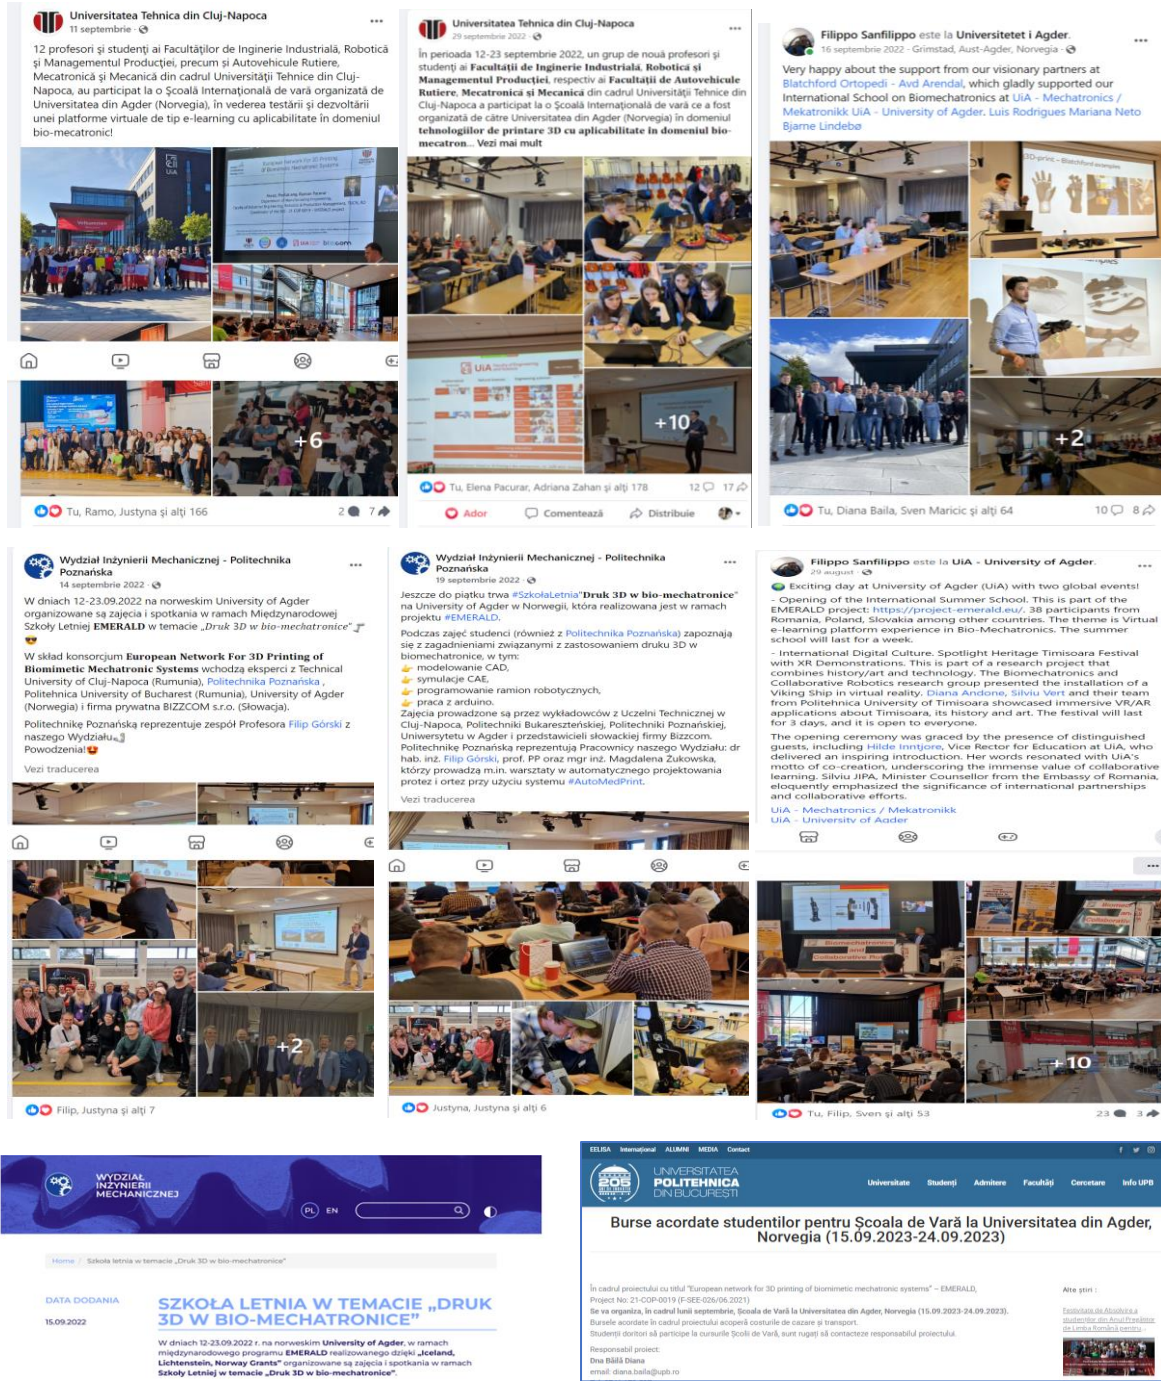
Universitatea Tehnica din Cluj-Napoca
11 septembrie

12 profesori și studenți ai Facultăților de Inginerie Industrială, Robotică și Managementul Producției, precum și Autovehicule Rutiere, Mecatronică și Mecanică din cadrul Universității Tehnice din Cluj-Napoca, au participat la o Școală Internațională de vară organizată de Universitatea din Agder (Norvegia), în vederea testării și dezvoltării unei platforme virtuale de tip e-learning cu aplicabilitate în domeniul bio-mecatronic!

+6

Tu, Ramo, Justyna și alți 166 2 7

Universitatea Tehnica din Cluj-Napoca
29 septembrie 2022

În perioada 12-23 septembrie 2022, un grup de nouă profesori și studenți ai Facultății de Inginerie Industrială, Robotică și Managementul Producției, respectiv ai Facultății de Autovehicule Rutiere, Mecatronică și Mecanică din cadrul Universității Tehnice din Cluj-Napoca a participat la o Școală Internațională de vară ce a fost organizată de către Universitatea din Agder (Norvegia) în domeniul tehnologiilor de printare 3D cu aplicabilitate în domeniul bio-mecatron... Vezi mai mult

+10

Tu, Elena Pacurar, Adriana Zahan și alți 178 12 17
Ador Comentează Distribuie

Filippo Sanfilippo este la Universitetet i Agder.
16 septembrie 2022 · Grimstad, Aust-Agder, Norvegia

Very happy about the support from our visionary partners at Blatchford Ortopedi - Avd Arendal, which gladly supported our International School on Biomechatronics at UiA - Mechatronics / Mekatronikk UiA - University of Agder. Luis Rodrigues Mariana Neto Bjarne Lindebø

+2

Tu, Diana Baila, Sven Maricic și alți 64 10 8

Wydział Inżynierii Mechanicznej - Politechnika Poznańska
14 septembrie 2022

W dniach 12-23.09.2022 na norweskim University of Agder organizowane są zajęcia i spotkania w ramach Międzynarodowej Szkoły Letniej EMERALD w temacie „Druk 3D w bio-mechatronice"

W skład konsorcjum European Network For 3D Printing of Biomimetic Mechatronic Systems wchodzą eksperci z Technical University of Cluj-Napoca (Rumunia), Politechnika Poznańska , Politehnica University of Bucharest (Rumunia), University of Agder (Norwegia) i firma prywatna BIZZCOM s.r.o. (Słowacja).

Politechnikę Poznańską reprezentuje zespół Profesora Filip Górski z naszego Wydziału
Powodzenia!

Vezi traducerea

+2

Filip, Justyna și alți 7

Wydział Inżynierii Mechanicznej - Politechnika Poznańska
19 septembrie 2022

Jeszcze do piątku trwa #SzkołaLetnia"Druk 3D w bio-mechatronice" na University of Agder w Norwegii, która realizowana jest w ramach projektu #EMERALD.

Podczas zajęć studenci (również z Politechnika Poznańska) zapoznają się z zagadnieniami związanymi z zastosowaniem druku 3D w biomechatronice, w tym:
modelowanie CAD,
symulacje CAE,
programowanie ramion robotycznych,
praca z arduino.
Zajęcia prowadzone są przez wykładowców z Uczelni Technicznej w Cluj-Napoca, Politechniki Bukareszteńskiej, Politechniki Poznańskiej, Uniwersytetu w Agder i przedstawicieli słowackiej firmy Bizzcom. Politechnikę Poznańską reprezentują Pracownicy naszego Wydziału: dr hab. inż. Filip Górski, prof. PP oraz mgr inż. Magdalena Żukowska, którzy prowadzą m.in. warsztaty w automatycznego projektowania protez i ortez przy użyciu systemu #AutoMedPrint.

Vezi traducerea

Justyna, Justyna și alți 6

Filippo Sanfilippo este la UiA - University of Agder.
29 august

Exciting day at University of Agder (UiA) with two global events!
- Opening of the International Summer School. This is part of the EMERALD project: https://project-emerald.eu/. 38 participants from Romania, Poland, Slovakia among other countries. The theme is Virtual e-learning platform experience in Bio-Mechatronics. The summer school will last for a week.
- International Digital Culture. Spotlight Heritage Timisoara Festival with XR Demonstrations. This is part of a research project that combines history/art and technology. The Biomechatronics and Collaborative Robotics research group presented the installation of a Viking Ship in virtual reality. Diana Andone, Silviu Vert and their team from Politehnica University of Timisoara showcased immersive VR/AR applications about Timisoara, its history and art. The festival will last for 3 days, and it is open to everyone.
The opening ceremony was graced by the presence of distinguished guests, including Hilde Inntjore, Vice Rector for Education at UiA, who delivered an inspiring introduction. Her words resonated with UiA's motto of co-creation, underscoring the immense value of collaborative learning. Silviu JIPA, Minister Counsellor from the Embassy of Romania, eloquently emphasized the significance of international partnerships and collaborative efforts.
UiA - Mechatronics / Mekatronikk
UiA - University of Agder

+10

Tu, Filip, Sven și alți 53 23 3

WYDZIAŁ INŻYNIERII MECHANICZNEJ
PL EN

Home / Szkoła letnia w temacie „Druk 3D w bio-mechatronice"

DATA DODANIA
15.09.2022

SZKOŁA LETNIA W TEMACIE „DRUK 3D W BIO-MECHATRONICE"

W dniach 12-23.09.2022 r. na norweskim University of Agder, w ramach międzynarodowego programu EMERALD realizowanego dzięki „Iceland, Lichtenstein, Norway Grants" organizowane są zajęcia i spotkania w ramach Szkoły Letniej w temacie „Druk 3D w bio-mechatronice".

ELISA International ALUMNI MEDIA Contact
UNIVERSITATEA POLITEHNICA DIN BUCUREȘTI
Universitate Studenți Admitere Facultăți Cercetare Info UPB

Burse acordate studentilor pentru Școala de Vară la Universitatea din Agder, Norvegia (15.09.2023-24.09.2023)

În cadrul proiectului cu titlul "European network for 3D printing of biomimetic mechatronic systems" – EMERALD, Project No: 21-COP-0019 (F-SEE-026/06.2021)
Se va organiza, în cadrul lunii septembrie, Școala de Vară la Universitatea din Agder, Norvegia (15.09.2023-24.09.2023).
Bursele acordate în cadrul proiectului acoperă costurile de cazare și transport.
Studenții doritori să participe la cursurile Școlii de Vară, sunt rugați să contacteze responsabilul proiectului.
Responsabil proiect:
Dna Băilă Diana
email: diana.baila@upb.ro

Alte știri :
Festivitate de Absolvire a studenților din Anul Pregătitor de Limba Română pentru...